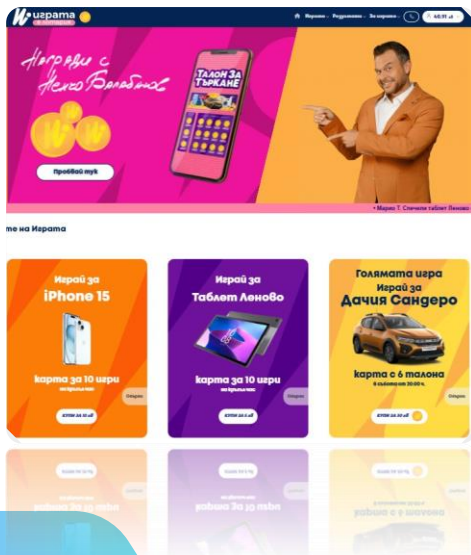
Играта

Награди с Нешко Балабанов

ТАЛОН ЗА ТЪРКАНЕ

Пробвай тук

• Мария Т. Спечели таблет Леново

Играта

Играй за iPhone 15

карта за 10 игри

Играй за Таблет Леново

карта за 10 игри

Голямата игра Играй за Дачия Сандеро

карта с 6 талона

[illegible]